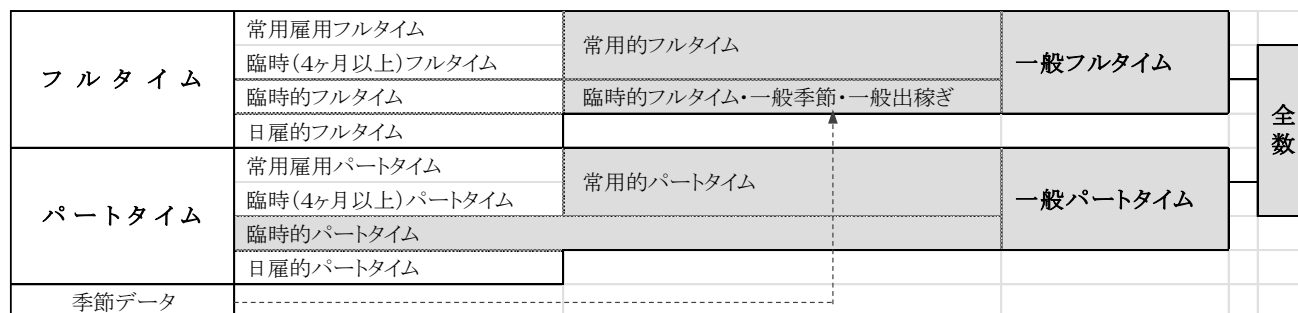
| | | | |
|---|---|---|---|
| フルタイム | 常用雇用フルタイム | 常用的フルタイム | 一般フルタイム |
| | 臨時(4ヶ月以上)フルタイム | | |
| | 臨時的フルタイム | 臨時的フルタイム・一般季節・一般出稼ぎ | |
| | 日雇的フルタイム | | |
| パートタイム | 常用雇用パートタイム | 常用的パートタイム | 一般パートタイム |
| | 臨時(4ヶ月以上)パートタイム | | |
| | 臨時的パートタイム | | |
| | 日雇的パートタイム | | |
| 季節データ | | | |

全数